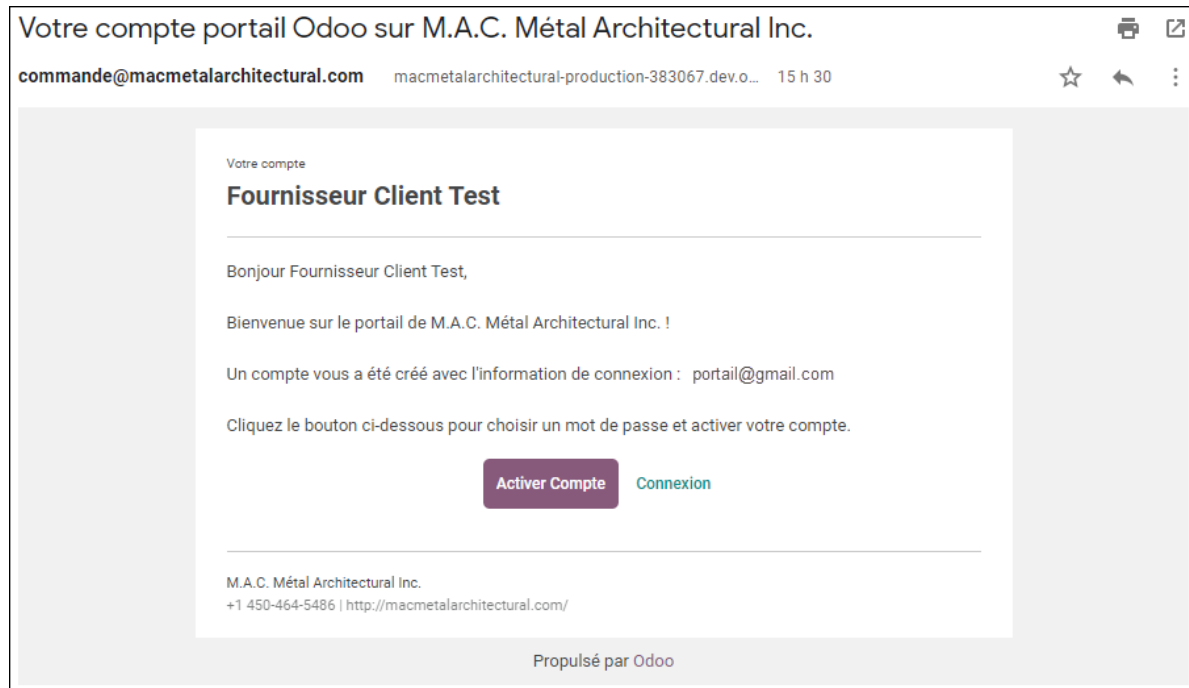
Votre compte portail Odoo sur M.A.C. Métal Architectural Inc.

commande@macmetalarchitectural.com macmetalarchitectural-production-383067.dev.o... 15 h 30

Votre compte

Fournisseur Client Test

Bonjour Fournisseur Client Test,

Bienvenue sur le portail de M.A.C. Métal Architectural Inc. !

Un compte vous a été créé avec l'information de connexion : portail@gmail.com

Cliquez le bouton ci-dessous pour choisir un mot de passe et activer votre compte.

Activer Compte Connexion

M.A.C. Métal Architectural Inc.
+1 450-464-5486 | http://macmetalarchitectural.com/

Propulsé par Odoo